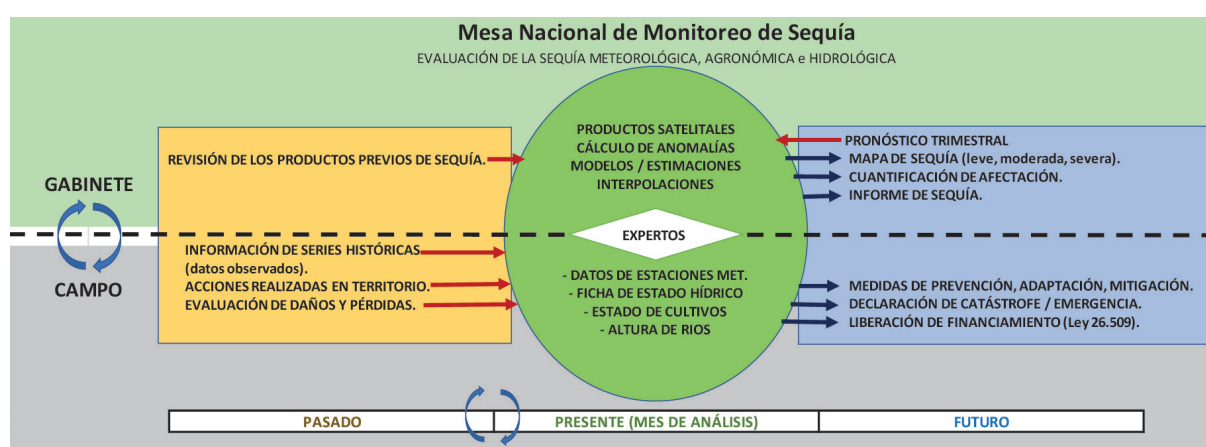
Mesa Nacional de Monitoreo de Sequía

EVALUACIÓN DE LA SEQUÍA METEOROLÓGICA, AGRONÓMICA e HIDROLÓGICA

GABINETE

CAMPO

REVISIÓN DE LOS PRODUCTOS PREVIOS DE SEQUÍA.

INFORMACIÓN DE SERIES HISTÓRICAS (datos observados).
ACCIONES REALIZADAS EN TERRITORIO.
EVALUACIÓN DE DAÑOS Y PÉRDIDAS.

PRODUCTOS SATELITALES
CÁLCULO DE ANOMALÍAS
MODELOS / ESTIMACIONES
INTERPOLACIONES

EXPERTOS

- DATOS DE ESTACIONES MET.
- FICHA DE ESTADO HÍDRICO
- ESTADO DE CULTIVOS
- ALTURA DE RIOS

PRONÓSTICO TRIMESTRAL
MAPA DE SEQUÍA (leve, moderada, severa).
CUANTIFICACIÓN DE AFECTACIÓN.
INFORME DE SEQUÍA.

MEDIDAS DE PREVENCIÓN, ADAPTACIÓN, MITIGACIÓN.
DECLARACIÓN DE CATÁSTROFE / EMERGENCIA.
LIBERACIÓN DE FINANCIAMIENTO (Ley 26.509).

| PASADO | PRESENTE (MES DE ANÁLISIS) | FUTURO |
|---|---|---|